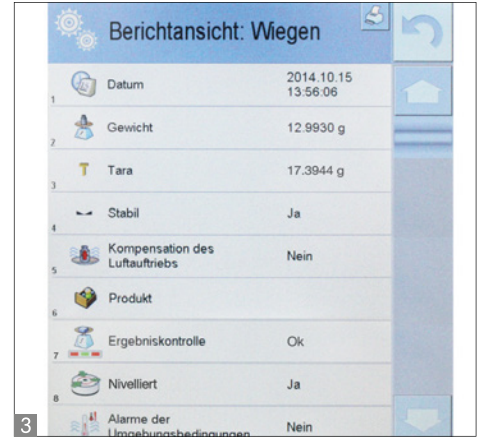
Berichtansicht: Wiegen

| | | |
|---|---|---|
| 1 | Datum | 2014.10.15 13:56:06 |
| 2 | Gewicht | 12.9930 g |
| 3 | Tara | 17.3944 g |
| 4 | Stabil | Ja |
| 5 | Kompensation des Luftauftriebs | Nein |
| 6 | Produkt | |
| 7 | Ergebniskontrolle | Ok |
| 8 | Nivelliert | Ja |
| | Alarme der Umgebungsbedingungen | Nein |

3